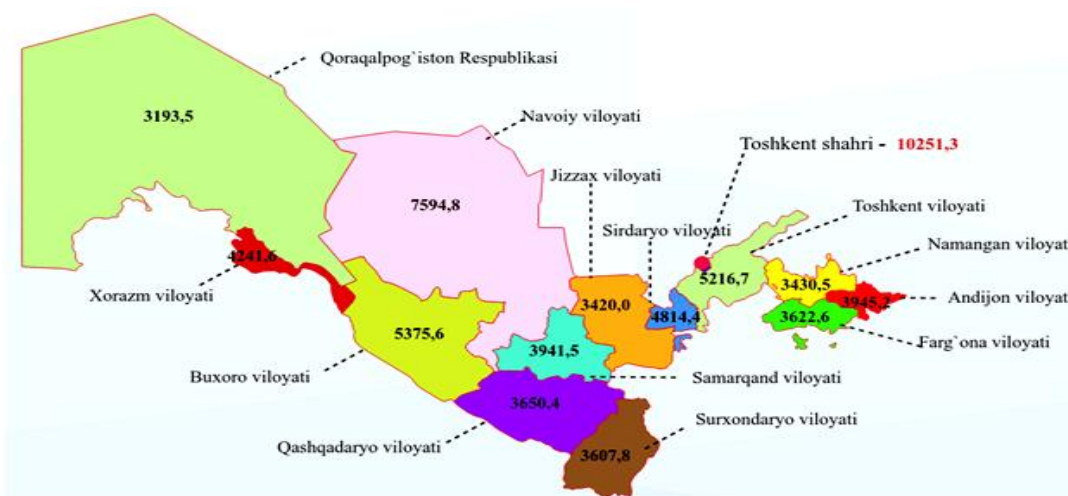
Qoraqalpog`iston Respublikasi
3193,5
Navoiy viloyati
7594,8
Toshkent shahri - 10251,3
Jizzax viloyati
Toshkent viloyati
Sirdaryo viloyati
Namangan viloyat
5216,7
3430,5
3945,2
Andijon viloyat
4241,6
3420,0
4814,4
3622,6
Xorazm viloyati
Farg`ona viloyati
5375,6
3941,5
Buxoro viloyati
Samarqand viloyati
3650,4
Surxondaryo viloyati
Qashqadaryo viloyati
3607,8